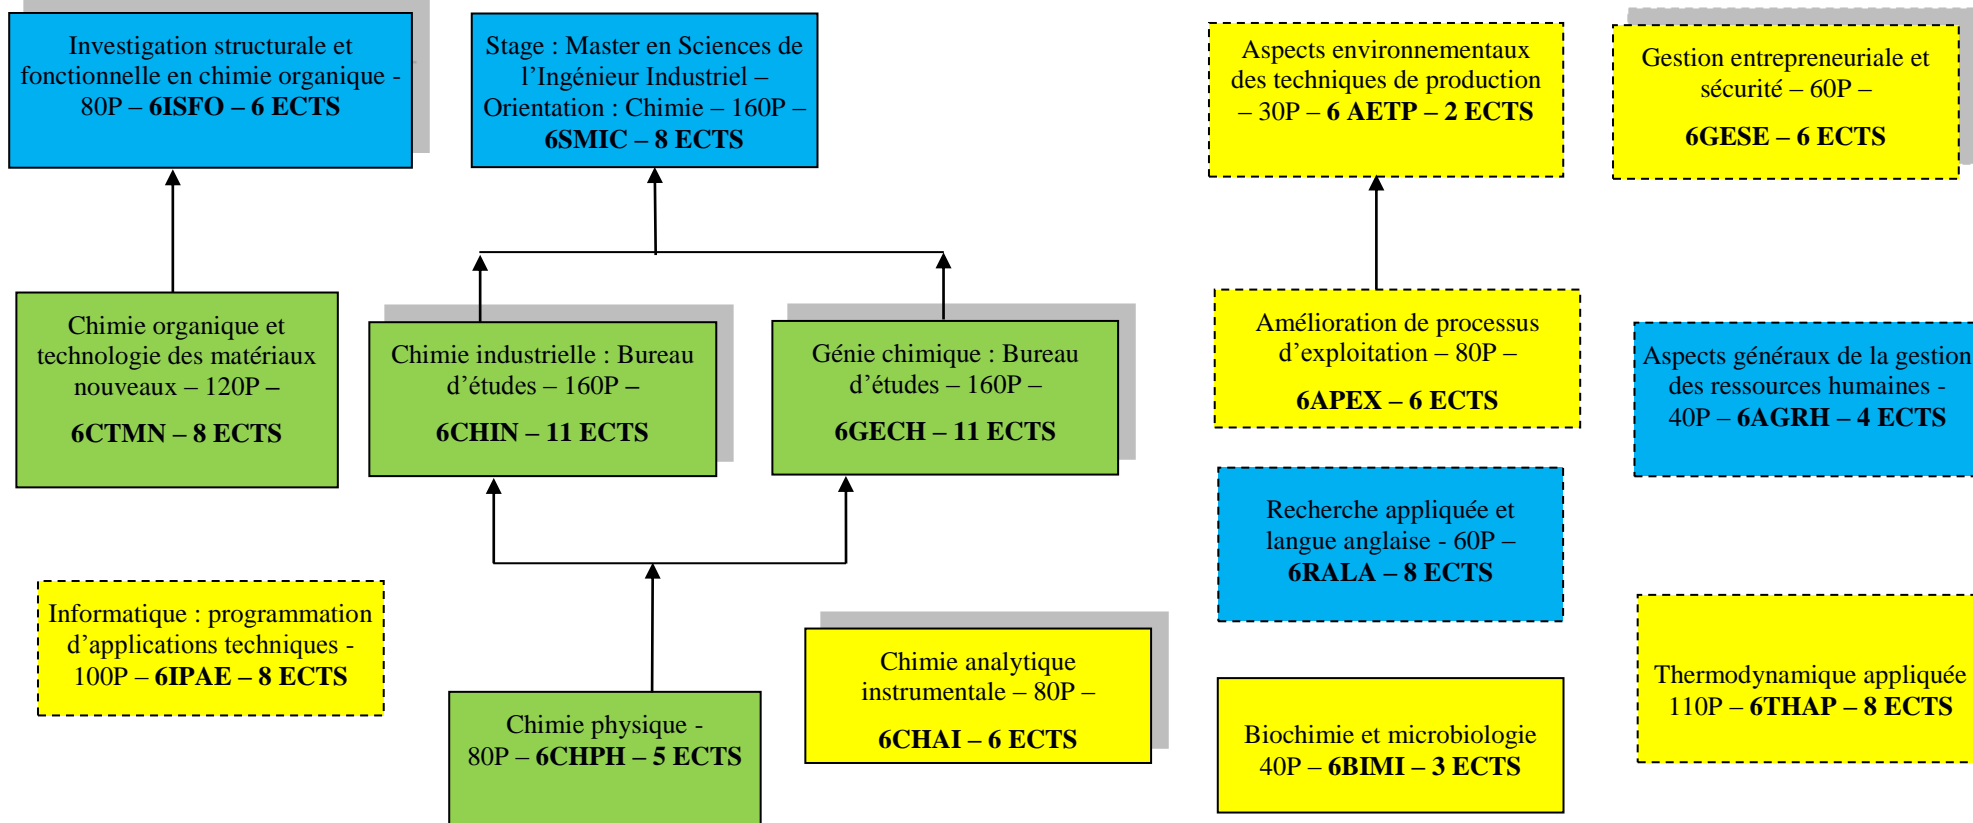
Investigation structurale et fonctionnelle en chimie organique - 80P – **6ISFO – 6 ECTS**

Stage : Master en Sciences de l'Ingénieur Industriel – Orientation : Chimie – 160P – **6SMIC – 8 ECTS**

Aspects environnementaux des techniques de production – 30P – **6 AETP – 2 ECTS**

Gestion entrepreneuriale et sécurité – 60P –

**6GESE – 6 ECTS**

Chimie organique et technologie des matériaux nouveaux – 120P –

**6CTMN – 8 ECTS**

Chimie industrielle : Bureau d'études – 160P –

**6CHIN – 11 ECTS**

Génie chimique : Bureau d'études – 160P –

**6GECH – 11 ECTS**

Amélioration de processus d'exploitation – 80P –

**6APEX – 6 ECTS**

Aspects généraux de la gestion des ressources humaines - 40P – **6AGRH – 4 ECTS**

Recherche appliquée et langue anglaise - 60P – **6RALA – 8 ECTS**

Informatique : programmation d'applications techniques - 100P – **6IPAE – 8 ECTS**

Chimie analytique instrumentale – 80P –

**6CHAI – 6 ECTS**

Chimie physique - 80P – **6CHPH – 5 ECTS**

Biochimie et microbiologie 40P – **6BIMI – 3 ECTS**

Thermodynamique appliquée 110P – **6THAP – 8 ECTS**